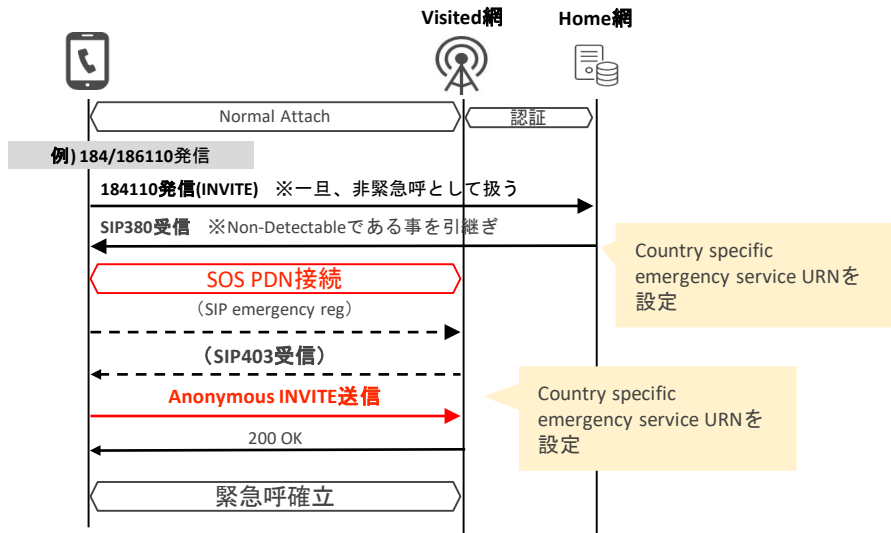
Visited網

Home網

Normal Attach

認証

例) 184/186110発信

184110発信(INVITE) ※一旦、非緊急呼として扱う

SIP380受信 ※Non-Detectableである事を引継ぎ

Country specific emergency service URNを設定

SOS PDN接続

（SIP emergency reg）

（SIP403受信）

Anonymous INVITE送信

Country specific emergency service URNを設定

200 OK

緊急呼確立